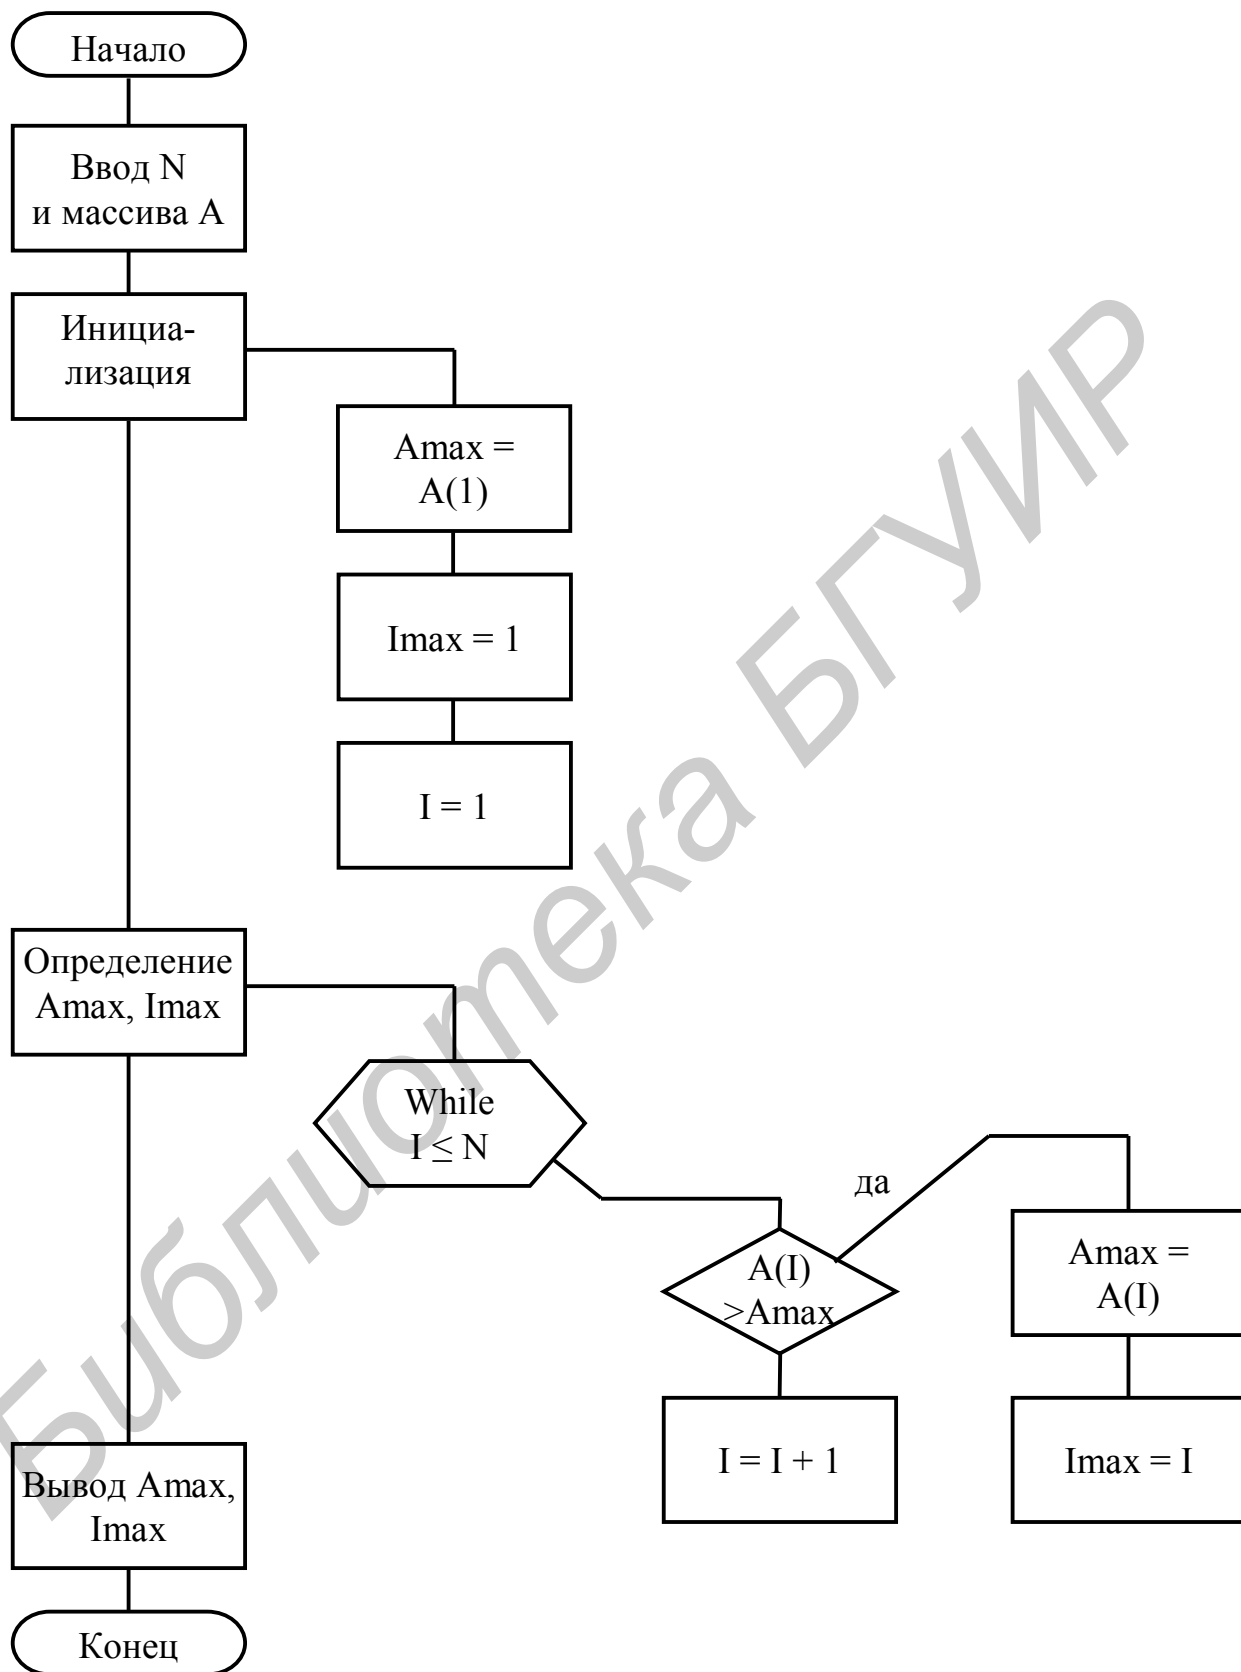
Начало

Ввод N и массива A

Инициализация

Amax = A(1)

Imax = 1

I = 1

Определение Amax, Imax

While $I \leq N$

да

A(I) >Amax

Amax = A(I)

I = I + 1

Imax = I

Вывод Amax, Imax

Конец

Библиотека БГУИР